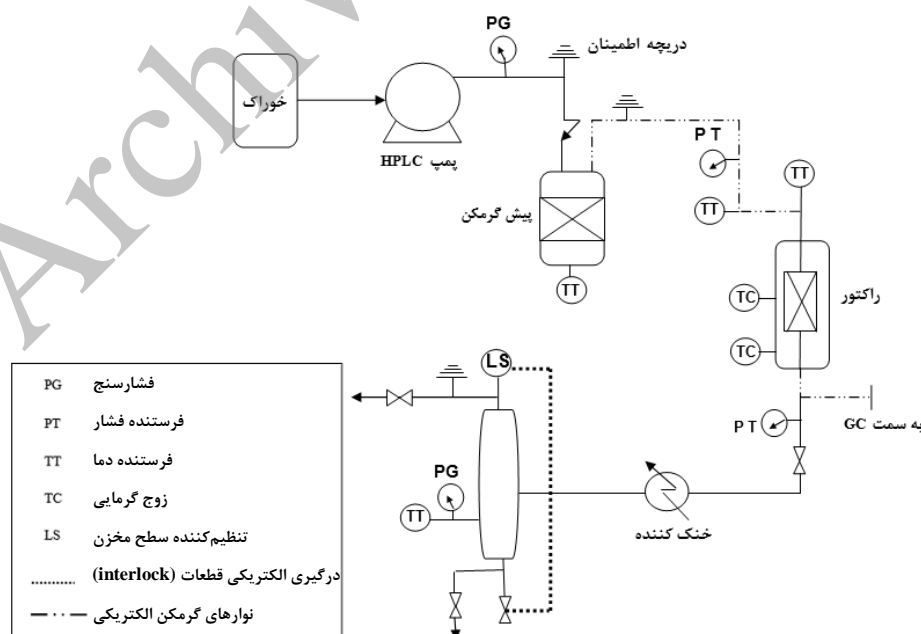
خوراک

PG

دریچه اطمینان

HPLC پمپ

PT

پیش گرمکن

TT

TT

TT

TC

راکتور

TC

LS

PT

به سمت GC

PG

TT

خنک کننده

| | |
|---|---|
| PG | فشارسنج |
| PT | فرستنده فشار |
| TT | فرستنده دما |
| TC | زوج گرمایی |
| LS | تنظیم‌کننده سطح مخزن |
| ......... | درگیری الکتریکی قطعات (interlock) |
| — · · — | نوارهای گرمکن الکتریکی |

Archive